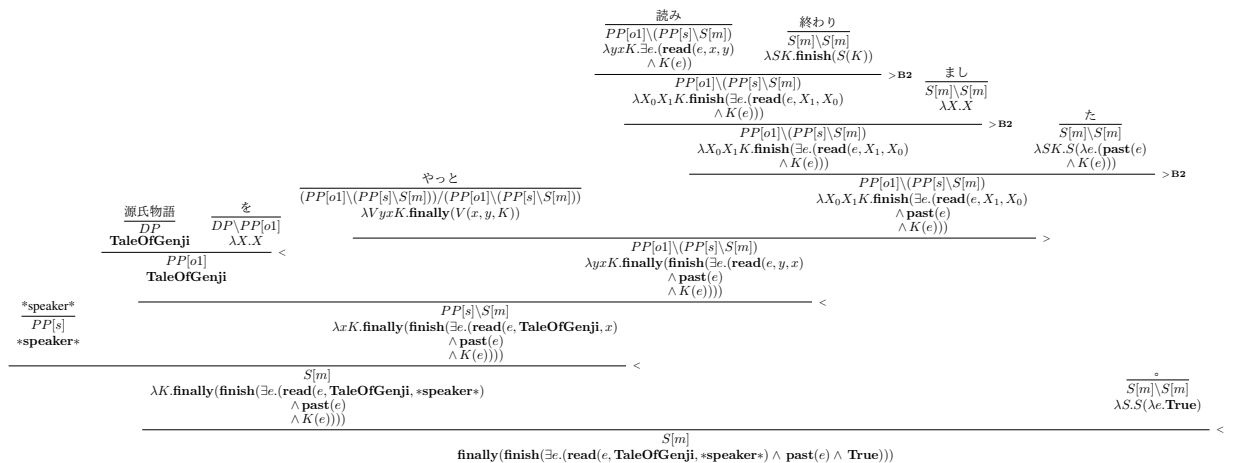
読み
$PP[o1]\backslash(PP[s]\backslash S[m])$
$\lambda yxK.\exists e.(\mathbf{read}(e,x,y) \wedge K(e))$

終わり
$S[m]\backslash S[m]$
$\lambda SK.\mathbf{finish}(S(K))$

$>\mathbf{B2}$

$PP[o1]\backslash(PP[s]\backslash S[m])$
$\lambda X_0X_1K.\mathbf{finish}(\exists e.(\mathbf{read}(e,X_1,X_0) \wedge K(e)))$

まし
$S[m]\backslash S[m]$
$\lambda X.X$

$>\mathbf{B2}$

$PP[o1]\backslash(PP[s]\backslash S[m])$
$\lambda X_0X_1K.\mathbf{finish}(\exists e.(\mathbf{read}(e,X_1,X_0) \wedge K(e)))$

た
$S[m]\backslash S[m]$
$\lambda SK.S(\lambda e.(\mathbf{past}(e) \wedge K(e)))$

$>\mathbf{B2}$

$PP[o1]\backslash(PP[s]\backslash S[m])$
$\lambda X_0X_1K.\mathbf{finish}(\exists e.(\mathbf{read}(e,X_1,X_0) \wedge \mathbf{past}(e) \wedge K(e)))$

やっと
$(PP[o1]\backslash(PP[s]\backslash S[m]))/(PP[o1]\backslash(PP[s]\backslash S[m]))$
$\lambda VyxK.\mathbf{finally}(V(x,y,K))$

$>$

$PP[o1]\backslash(PP[s]\backslash S[m])$
$\lambda yxK.\mathbf{finally}(\mathbf{finish}(\exists e.(\mathbf{read}(e,y,x) \wedge \mathbf{past}(e) \wedge K(e))))$

源氏物語
$DP$
**TaleOfGenji**

を
$DP\backslash PP[o1]$
$\lambda X.X$

$<$

$PP[o1]$
**TaleOfGenji**

$<$

$PP[s]\backslash S[m]$
$\lambda xK.\mathbf{finally}(\mathbf{finish}(\exists e.(\mathbf{read}(e,\mathbf{TaleOfGenji},x) \wedge \mathbf{past}(e) \wedge K(e))))$

\*speaker\*
$PP[s]$
$*\mathbf{speaker}*$

$<$

$S[m]$
$\lambda K.\mathbf{finally}(\mathbf{finish}(\exists e.(\mathbf{read}(e,\mathbf{TaleOfGenji},*\mathbf{speaker}*) \wedge \mathbf{past}(e) \wedge K(e))))$

。
$S[m]\backslash S[m]$
$\lambda S.S(\lambda e.\mathbf{True})$

$<$

$S[m]$
$\mathbf{finally}(\mathbf{finish}(\exists e.(\mathbf{read}(e,\mathbf{TaleOfGenji},*\mathbf{speaker}*) \wedge \mathbf{past}(e) \wedge \mathbf{True})))$